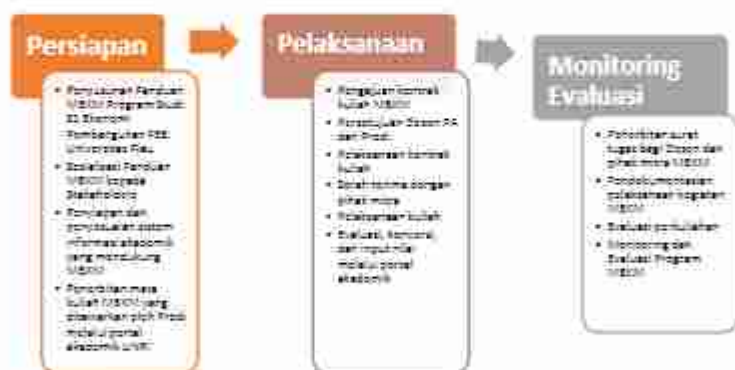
Persiapan

- Penyusunan Panduan MBKM Program Studi S1 Ekonomi Pembangunan FEB Universitas Riau
- Sosialisasi Panduan MBKM kepada Stakeholders
- Penyiapan dan penyesuaian sistem informasi akademik yang mendukung MBKM
- Penerbitan mata kuliah MBKM yang ditawarkan oleh Prodi melalui portal akademik UNRI

Pelaksanaan

- Pengajuan kontrak kuliah MBKM
- Persetujuan Dosen PA dan Prodi
- Pelaksanaan kontrak kuliah
- Serah terima dengan pihak mitra
- Pelaksanaan kuliah
- Evaluasi, konversi, dan input nilai melalui portal akademik

Monitoring Evaluasi

- Penerbitan surat tugas bagi Dosen dan pihak mitra MBKM
- Pendokumentasian pelaksanaan kegiatan MBKM
- Evaluasi perkuliahan
- Monitoring dan Evaluasi Program MBKM